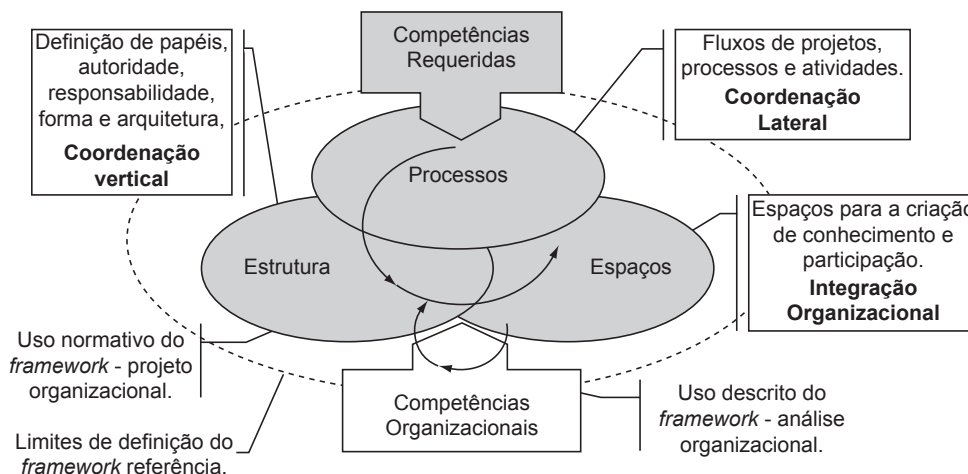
Competências Requeridas

Definição de papéis, autoridade, responsabilidade, forma e arquitetura,

**Coordenação vertical**

Fluxos de projetos, processos e atividades.

**Coordenação Lateral**

Processos

Estrutura

Espaços

Espaços para a criação de conhecimento e participação.

**Integração Organizacional**

Uso normativo do *framework* - projeto organizacional.

Competências Organizacionais

Uso descrito do *framework* - análise organizacional.

Limites de definição do *framework* referência.